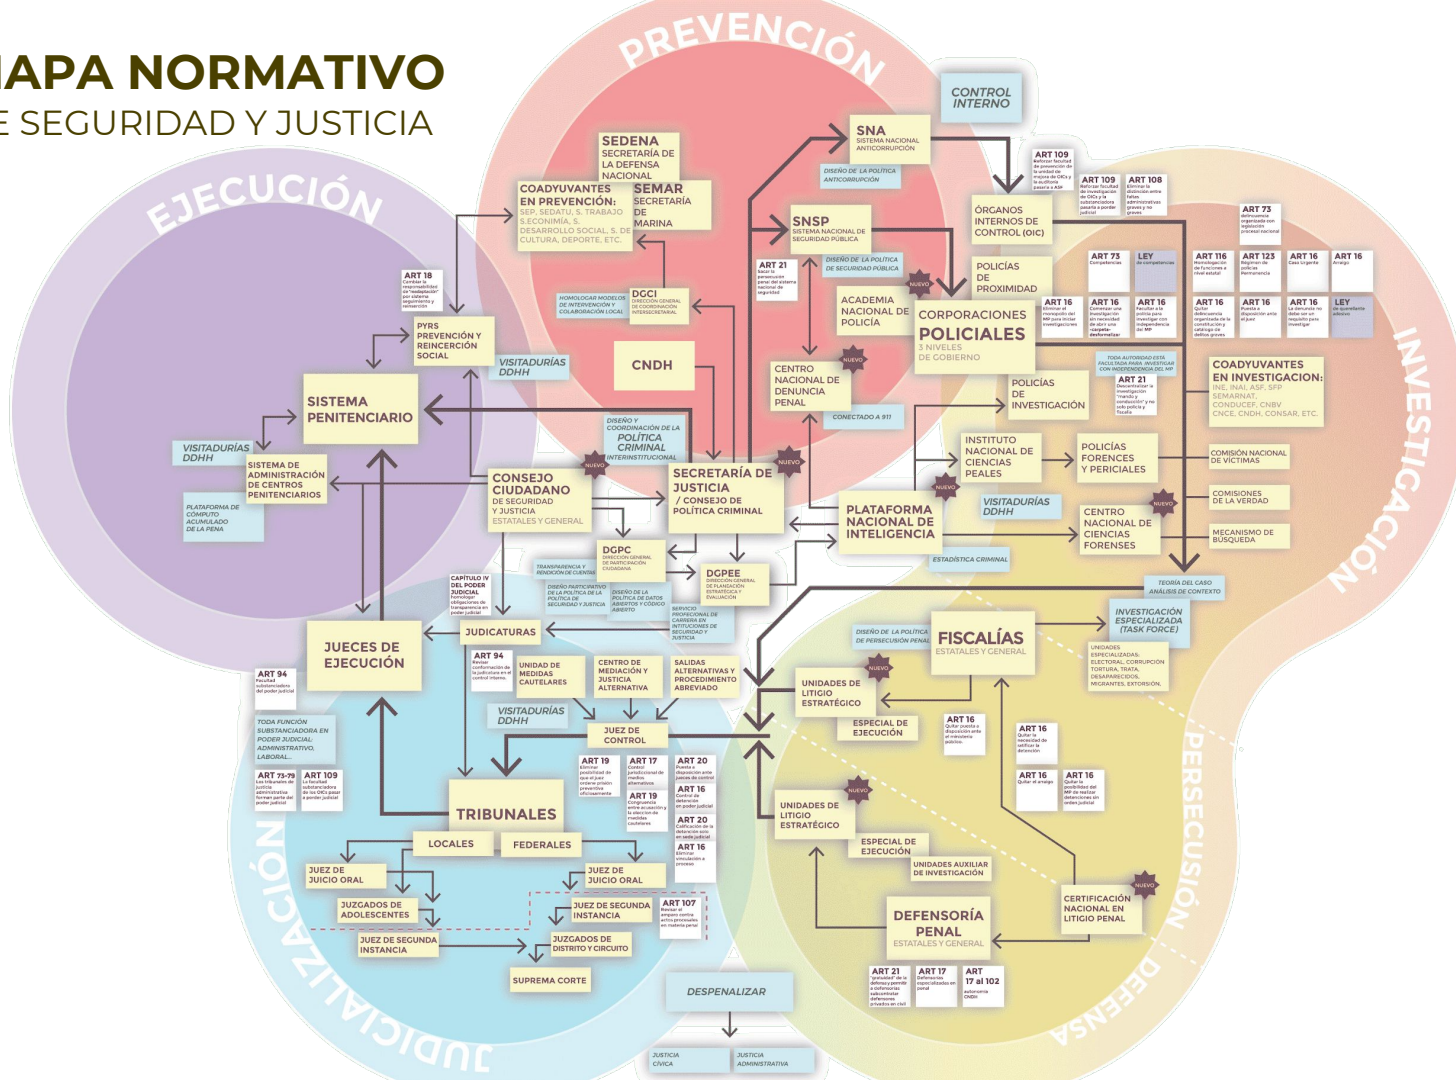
IAPA NORMATIVO
E SEGURIDAD Y JUSTICIA

PREVENCIÓN
EJECUCIÓN
INVESTIGACIÓN
PERSECUSIÓN
DEFENSA
JUDICIALIZACIÓN

CONTROL INTERNO

SEDENA
SECRETARÍA DE LA DEFENSA NACIONAL

SEMAR
SECRETARÍA DE MARINA

COADYUVANTES EN PREVENCIÓN:
SEP, SEDATU, S. TRABAJO S.ECONOMÍA, S. DESARROLLO SOCIAL, S. DE CULTURA, DEPORTE, ETC.

SNA
SISTEMA NACIONAL ANTICORRUPCIÓN
DISEÑO DE LA POLÍTICA ANTICORRUPCIÓN

ÓRGANOS INTERNOS DE CONTROL (OIC)

ART 109
ART 109
ART 108
ART 73

SNSP
SISTEMA NACIONAL DE SEGURIDAD PÚBLICA
DISEÑO DE LA POLÍTICA DE SEGURIDAD PÚBLICA

ART 21

POLICÍAS DE PROXIMIDAD

ART 73
LEY
ART 116
ART 123
ART 16
ART 16

ART 18

HOMOLOGAR MODELOS DE INTERVENCIÓN Y COLABORACIÓN LOCAL

DGCI
DIRECCIÓN GENERAL DE COORDINACIÓN INTERSECRETARIAL

ACADEMIA NACIONAL DE POLICÍA

NUEVO

CORPORACIONES POLICIALES
3 NIVELES DE GOBIERNO

ART 16
ART 16
ART 16
ART 16
ART 16
ART 16
LEY

PYRS PREVENCIÓN Y REINCERCIÓN SOCIAL

VISITADURÍAS DDHH

CNDH

CENTRO NACIONAL DE DENUNCIA PENAL
CONECTADO A 911

ART 21

COADYUVANTES EN INVESTIGACION:
INE, INAI, ASF, SFP SEMARNAT, CONDUCEF, CNBV CNCE, CNDH, CONSAR, ETC.

POLICÍAS DE INVESTIGACIÓN

SISTEMA PENITENCIARIO

DISEÑO Y COORDINACIÓN DE LA POLÍTICA CRIMINAL INTERINSTITUCIONAL

VISITADURÍAS DDHH

SISTEMA DE ADMINISTRACIÓN DE CENTROS PENITENCIARIOS

PLATAFORMA DE CÓMPUTO ACUMULADO DE LA PENA

CONSEJO CIUDADANO
DE SEGURIDAD Y JUSTICIA
ESTATALES Y GENERAL

SECRETARÍA DE JUSTICIA
/ CONSEJO DE POLÍTICA CRIMINAL

INSTITUTO NACIONAL DE CIENCIAS PEALES

POLICÍAS FORENCES Y PERICIALES

COMISIÓN NACIONAL DE VÍCTIMAS
COMISIONES DE LA VERDAD
MECANISMO DE BÚSQUEDA

PLATAFORMA NACIONAL DE INTELIGENCIA

VISITADURÍAS DDHH

CENTRO NACIONAL DE CIENCIAS FORENSES

ESTADÍSTICA CRIMINAL

TEORIA DEL CASO ANÁLISIS DE CONTEXTO

DGPC
TRANSPARENCIA Y RENDICIÓN DE CUENTAS
DGPEE

CAPÍTULO IV DEL PODER JUDICIAL

DISEÑO PARTICIPATIVO DE LA POLÍTICA DE SEGURIDAD Y JUSTICIA
DISEÑO DE LA POLÍTICA DE DATOS ABIERTOS Y CÓDIGO ABIERTO
SERVICIO PROFESIONAL DE CARRERA EN INTITUCIONES DE SEGURIDAD Y JUSTICIA

INVESTIGACIÓN ESPECIALIZADA (TASK FORCE)
UNIDADES ESPECIALIZADAS: ELECTORAL, CORRUPCIÓN TORTURA, TRATA, DESAPARECIDOS, MIGRANTES, EXTORSIÓN.

JUECES DE EJECUCIÓN

JUDICATURAS

DISEÑO DE LA POLÍTICA DE PERSECUCIÓN PENAL

FISCALÍAS
ESTATALES Y GENERAL

ART 94
ART 94

UNIDAD DE MEDIDAS CAUTELARES

CENTRO DE MEDIACIÓN Y JUSTICIA ALTERNATIVA

SALIDAS ALTERNATIVAS Y PROCEDIMIENTO ABREVIADO

UNIDADES DE LITIGIO ESTRATÉGICO

ESPECIAL DE EJECUCIÓN

ART 16
ART 16
ART 16
ART 16

TODA FUNCIÓN SUBSTANCIADORA EN PODER JUDICIAL: ADMINISTRATIVO, LABORAL...

VISITADURÍAS DDHH

JUEZ DE CONTROL

ART 73-79
ART 109

ART 19
ART 17
ART 20
ART 19
ART 16
ART 20
ART 16

UNIDADES DE LITIGIO ESTRATÉGICO

ESPECIAL DE EJECUCIÓN

UNIDADES AUXILIAR DE INVESTIGACIÓN

TRIBUNALES
LOCALES
FEDERALES

JUEZ DE JUICIO ORAL
JUEZ DE JUICIO ORAL

JUZGADOS DE ADOLESCENTES

JUEZ DE SEGUNDA INSTANCIA

ART 107

JUEZ DE SEGUNDA INSTANCIA

JUZGADOS DE DISTRITO Y CIRCUITO

SUPREMA CORTE

CERTIFICACIÓN NACIONAL EN LITIGIO PENAL

DEFENSORÍA PENAL
ESTATALES Y GENERAL

ART 21
ART 17
ART 17 al 102

DESPENALIZAR

JUSTICIA CÍVICA
JUSTICIA ADMINISTRATIVA